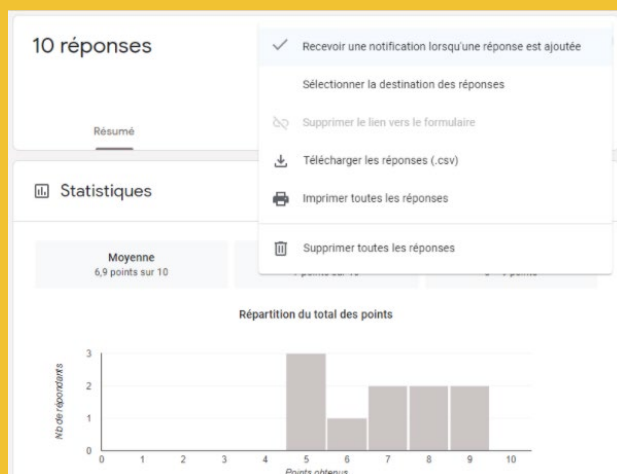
10 réponses

Résumé

Recevoir une notification lorsqu'une réponse est ajoutée

Sélectionner la destination des réponses

Supprimer le lien vers le formulaire

Télécharger les réponses (.csv)

Imprimer toutes les réponses

Supprimer toutes les réponses

Statistiques

Moyenne
6,9 points sur 10

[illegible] points sur 10

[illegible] points

Répartition du total des points

Nb de répondants

3
2
1
0

0 1 2 3 4 5 6 7 8 9 10

Points obtenus